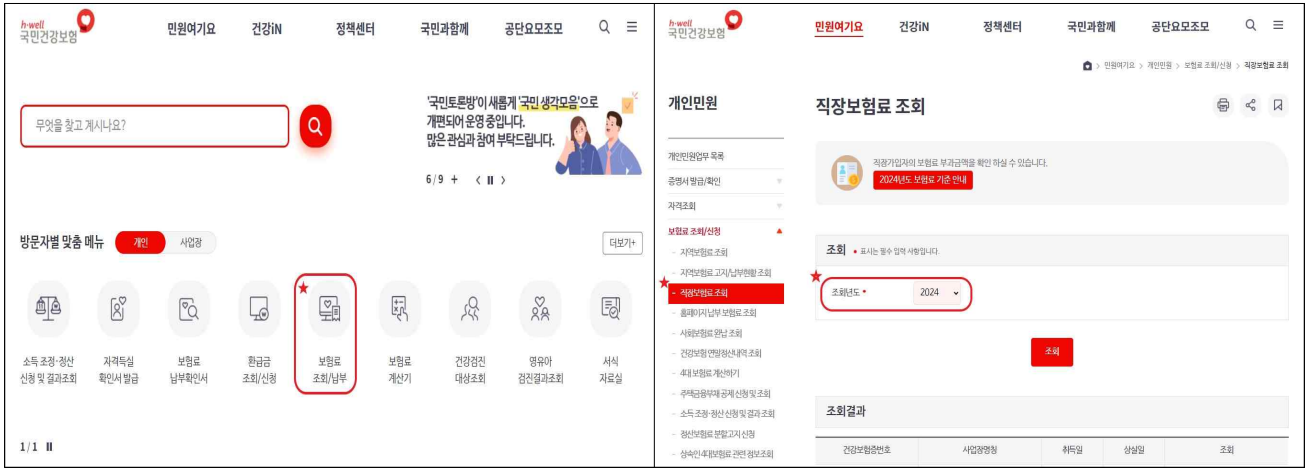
h-well
국민건강보험

민원여기요 건강iN 정책센터 국민과함께 공단요모조모

무엇을 찾고 계시나요?

'국민토론방'이 새롭게 '국민 생각모음'으로 개편되어 운영 중입니다. 많은 관심과 참여 부탁드립니다.

6/9 + < II >

방문자별 맞춤 메뉴 개인 사업장 더보기+

소득 조정·정산 신청 및 결과조회
자격득실 확인서 발급
보험료 납부확인서
환급금 조회/신청
보험료 조회/납부
보험료 계산기
건강검진 대상조회
영유아 검진결과조회
서식 자료실

1/1 II

h-well
국민건강보험

민원여기요 건강iN 정책센터 국민과함께 공단요모조모

> 민원여기요 > 개인민원 > 보험료 조회/신청 > 직장보험료 조회

개인민원

개인민원업무 목록
증명서 발급/확인
자격조회
보험료 조회/신청
- 지역보험료조회
- 지역보험료 고지/납부현황 조회
- 직장보험료조회
- 홈페이지 납부 보험료 조회
- 사회보험료 완납 조회
- 건강보험 연말정산내역 조회
- 4대 보험료 계산하기
- 주택금융부채 공제 신청 및 조회
- 소득 조정·정산 신청 및 결과 조회
- 정산보험료 분할고지 신청
- 상속인 4대보험료 관련 정보조회

직장보험료 조회

직장가입자의 보험료 부과금액을 확인 하실 수 있습니다.
2024년도 보험료 기준 안내

조회 • 표시는 필수 입력 사항입니다.

조회년도 * 2024

조회

조회결과

| 건강보험증번호 | 사업장명칭 | 취득일 | 상실일 | 조회 |
|---|---|---|---|---|